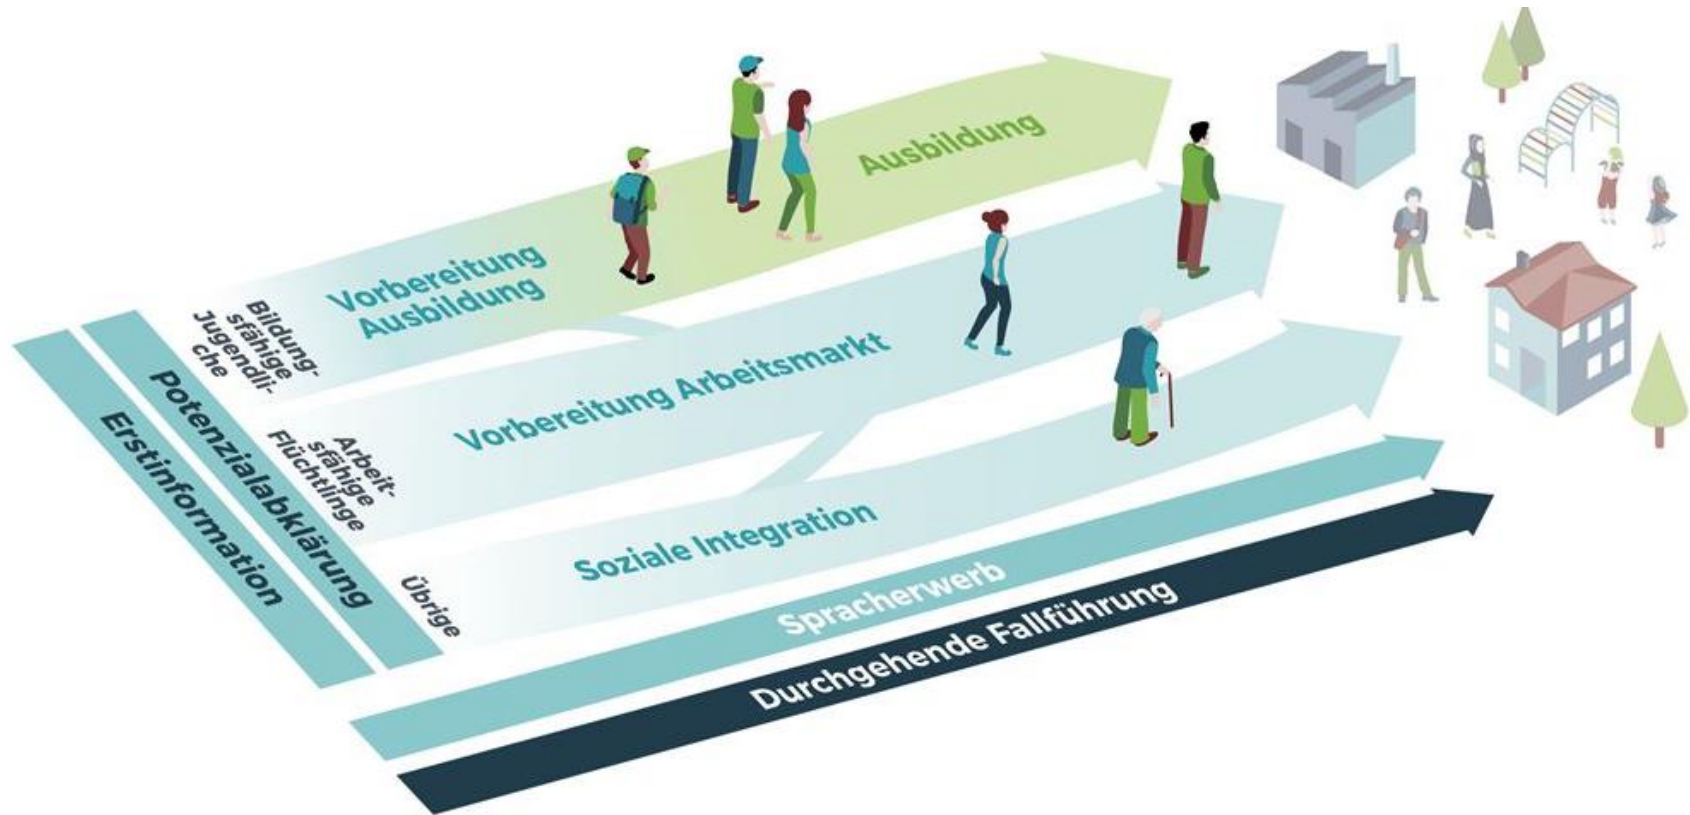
Erstinformation

Potenzialabklärung

Bildungsfähige Jugendliche

Arbeitsfähige Flüchtlinge

Übrige

Vorbereitung Ausbildung

Ausbildung

Vorbereitung Arbeitsmarkt

Soziale Integration

Spracherwerb

Durchgehende Fallführung